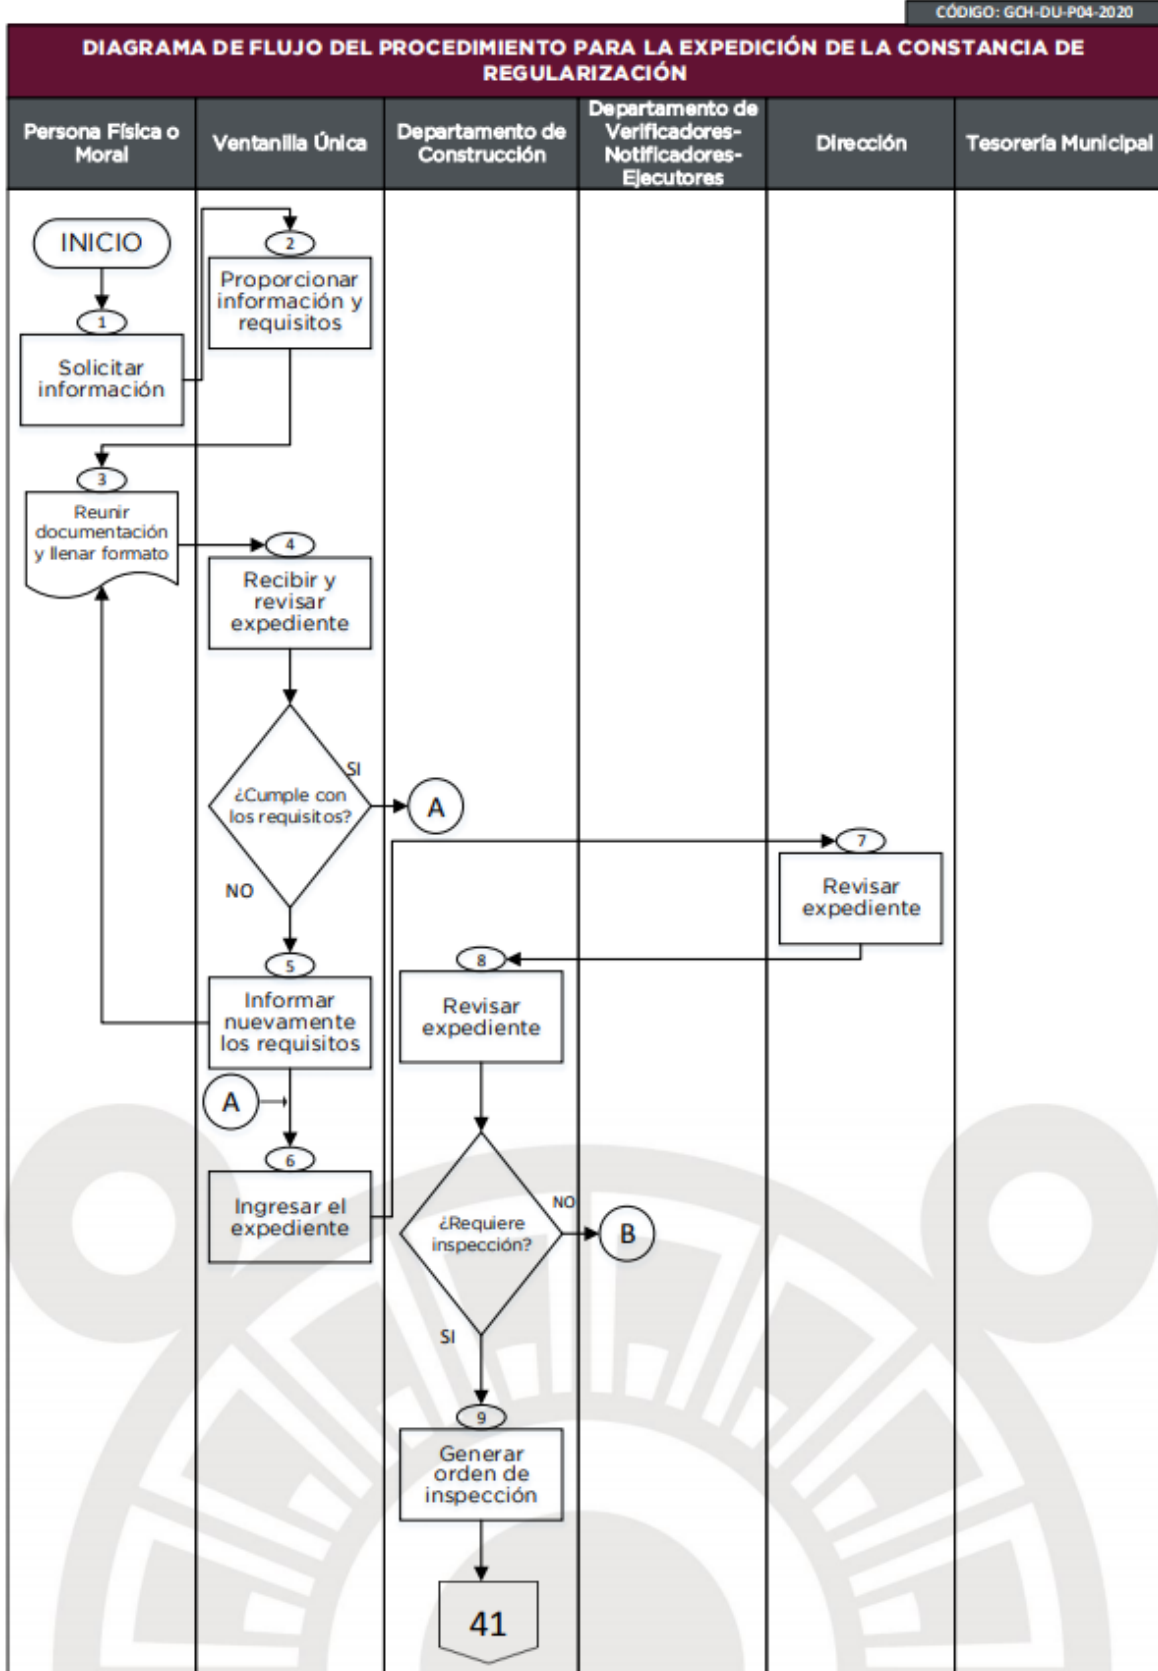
CÓDIGO: GCH-DU-P04-2020

DIAGRAMA DE FLUJO DEL PROCEDIMIENTO PARA LA EXPEDICIÓN DE LA CONSTANCIA DE REGULARIZACIÓN

| Persona Física o Moral | Ventanilla Única | Departamento de Construcción | Departamento de Verificadores-Notificadores-Ejecutores | Dirección | Tesorería Municipal |
|---|---|---|---|---|---|

INICIO

1
Solicitar información

2
Proporcionar información y requisitos

3
Reunir documentación y llenar formato

4
Recibir y revisar expediente

¿Cumple con los requisitos?
SI
A
NO

5
Informar nuevamente los requisitos

A

6
Ingresar el expediente

7
Revisar expediente

8
Revisar expediente

¿Requiere inspección?
NO
B
SI

9
Generar orden de inspección

41